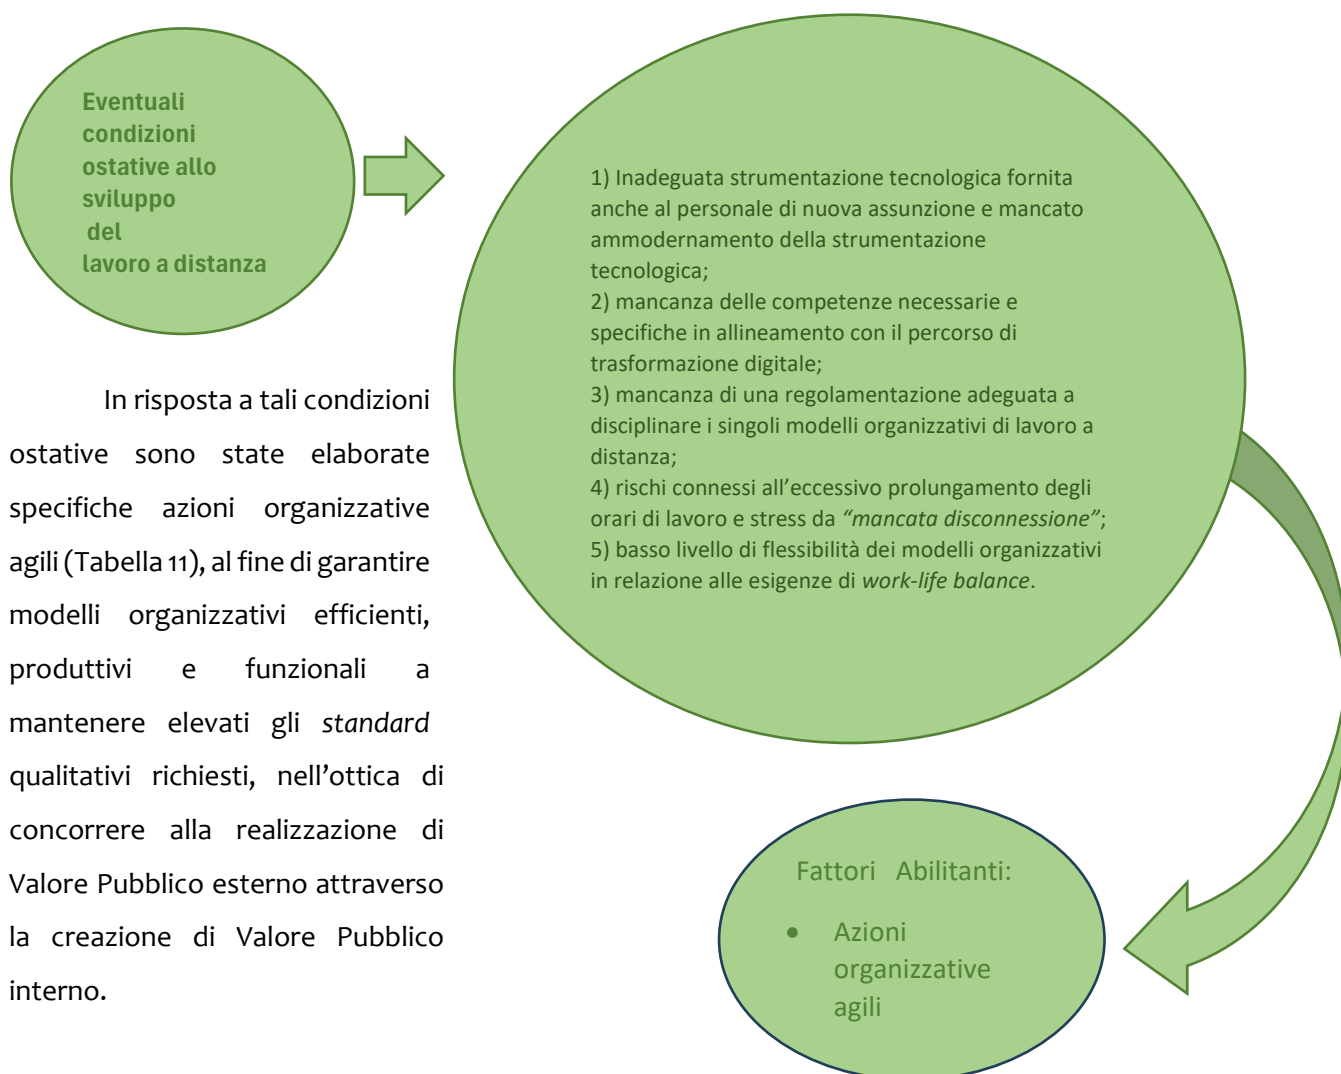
Eventuali condizioni ostative allo sviluppo del lavoro a distanza

1) Inadeguata strumentazione tecnologica fornita anche al personale di nuova assunzione e mancato ammodernamento della strumentazione tecnologica;
2) mancanza delle competenze necessarie e specifiche in allineamento con il percorso di trasformazione digitale;
3) mancanza di una regolamentazione adeguata a disciplinare i singoli modelli organizzativi di lavoro a distanza;
4) rischi connessi all'eccessivo prolungamento degli orari di lavoro e stress da *"mancata disconnessione"*;
5) basso livello di flessibilità dei modelli organizzativi in relazione alle esigenze di *work-life balance*.

In risposta a tali condizioni ostative sono state elaborate specifiche azioni organizzative agili (Tabella 11), al fine di garantire modelli organizzativi efficienti, produttivi e funzionali a mantenere elevati gli *standard* qualitativi richiesti, nell'ottica di concorrere alla realizzazione di Valore Pubblico esterno attraverso la creazione di Valore Pubblico interno.

Fattori Abilitanti:

• Azioni organizzative agili